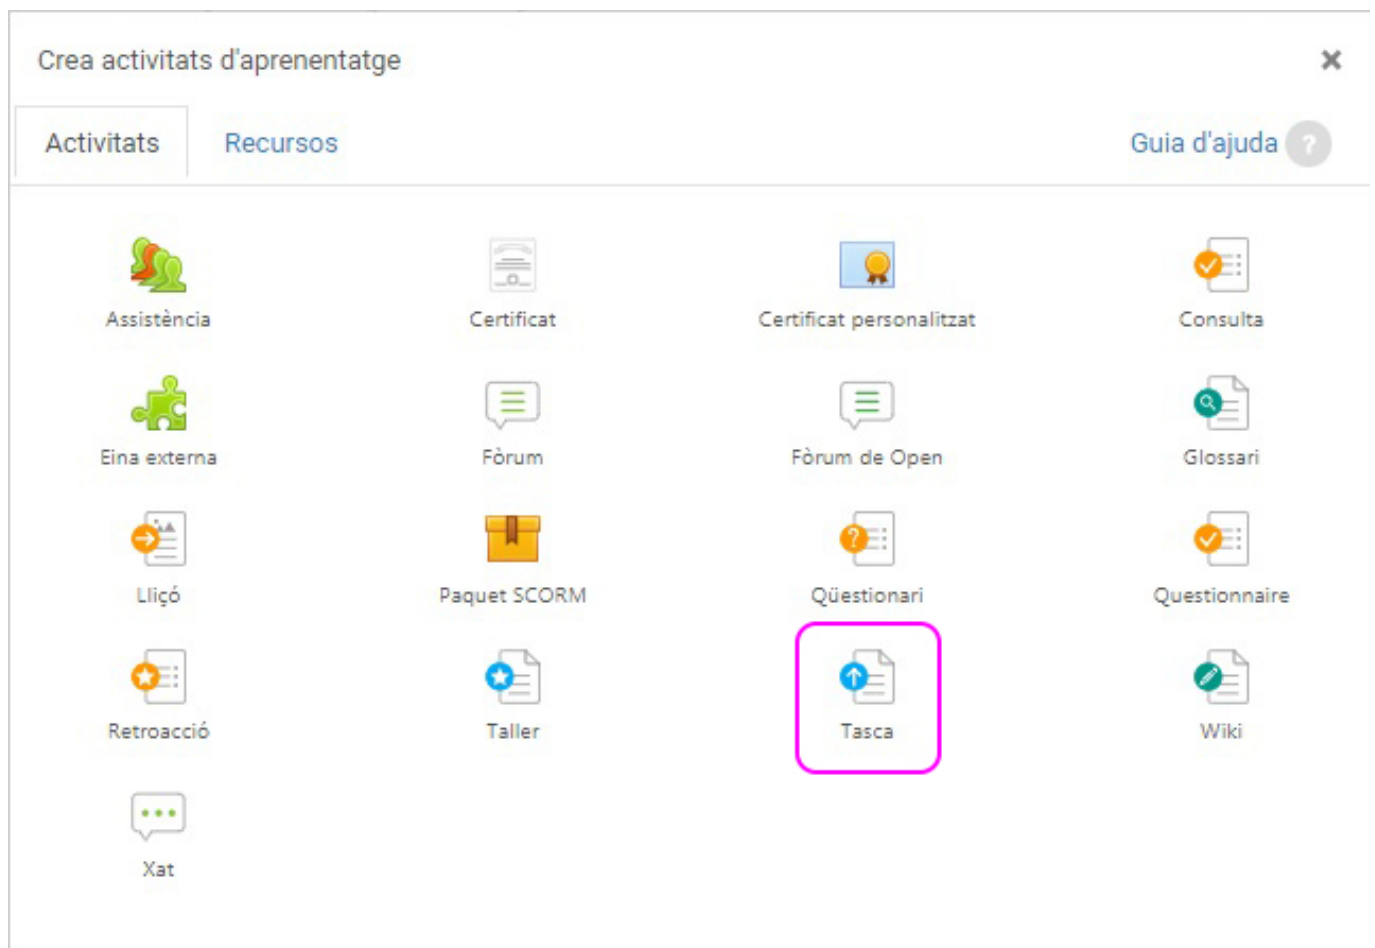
Crea activitats d'aprenentatge

×

Activitats

Recursos

Guia d'ajuda ?

Assistència

Certificat

Certificat personalitzat

Consulta

Eina externa

Fòrum

Fòrum de Open

Glossari

Lliçó

Paquet SCORM

Qüestionari

Questionnaire

Retroacció

Taller

Tasca

Wiki

Xat